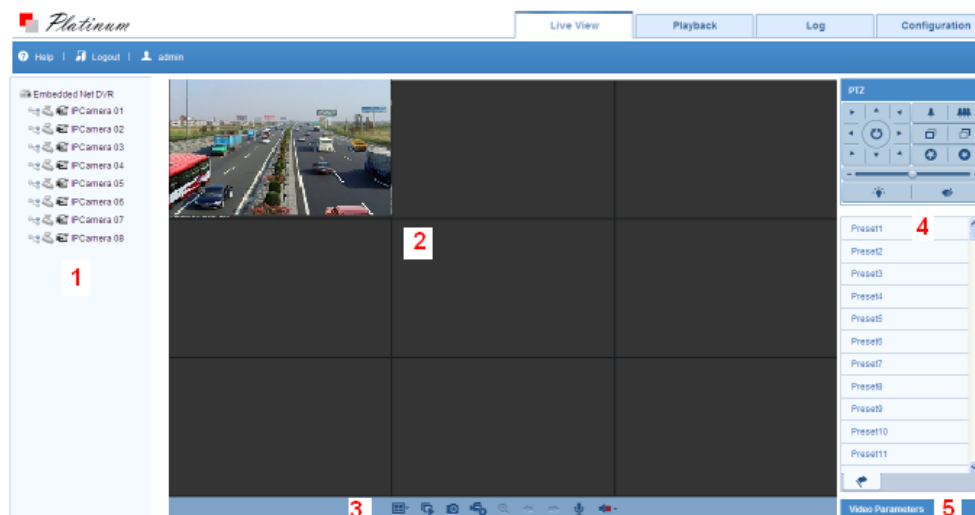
Platinum

Live View | Playback | Log | Configuration

Help | Logout | admin

Embedded Net DVR
IPCamera 01
IPCamera 02
IPCamera 03
IPCamera 04
IPCamera 05
IPCamera 06
IPCamera 07
IPCamera 08

1

2

PTZ

4

Preset1
Preset2
Preset3
Preset4
Preset5
Preset6
Preset7
Preset8
Preset9
Preset10
Preset11

3

Video Parameters

5